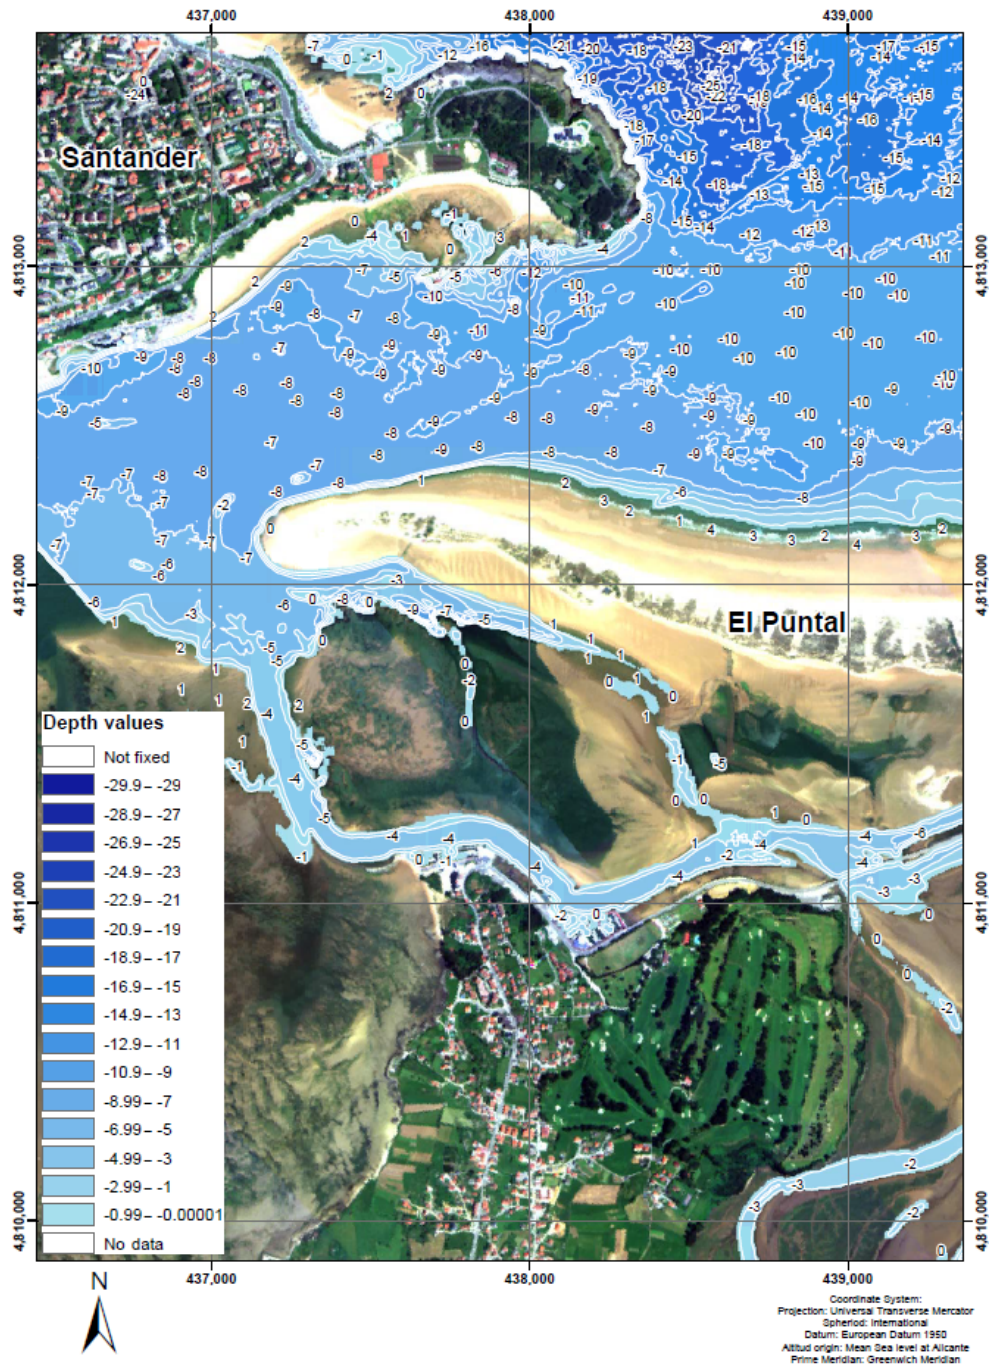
437,000
438,000
439,000

4,813,000
4,812,000
4,811,000
4,810,000

Santander

El Puntal

Depth values

| | |
|---|---|
| | Not fixed |
| | -29.9 – -29 |
| | -28.9 – -27 |
| | -26.9 – -25 |
| | -24.9 – -23 |
| | -22.9 – -21 |
| | -20.9 – -19 |
| | -18.9 – -17 |
| | -16.9 – -15 |
| | -14.9 – -13 |
| | -12.9 – -11 |
| | -10.9 – -9 |
| | -8.99 – -7 |
| | -6.99 – -5 |
| | -4.99 – -3 |
| | -2.99 – -1 |
| | -0.99 – -0.00001 |
| | No data |

N

Coordinate System:
Projection: Universal Transverse Mercator
Spheroid: International
Datum: European Datum 1950
Altitud origin: Mean Sea level at Alicante
Prime Meridian: Greenwich Meridian